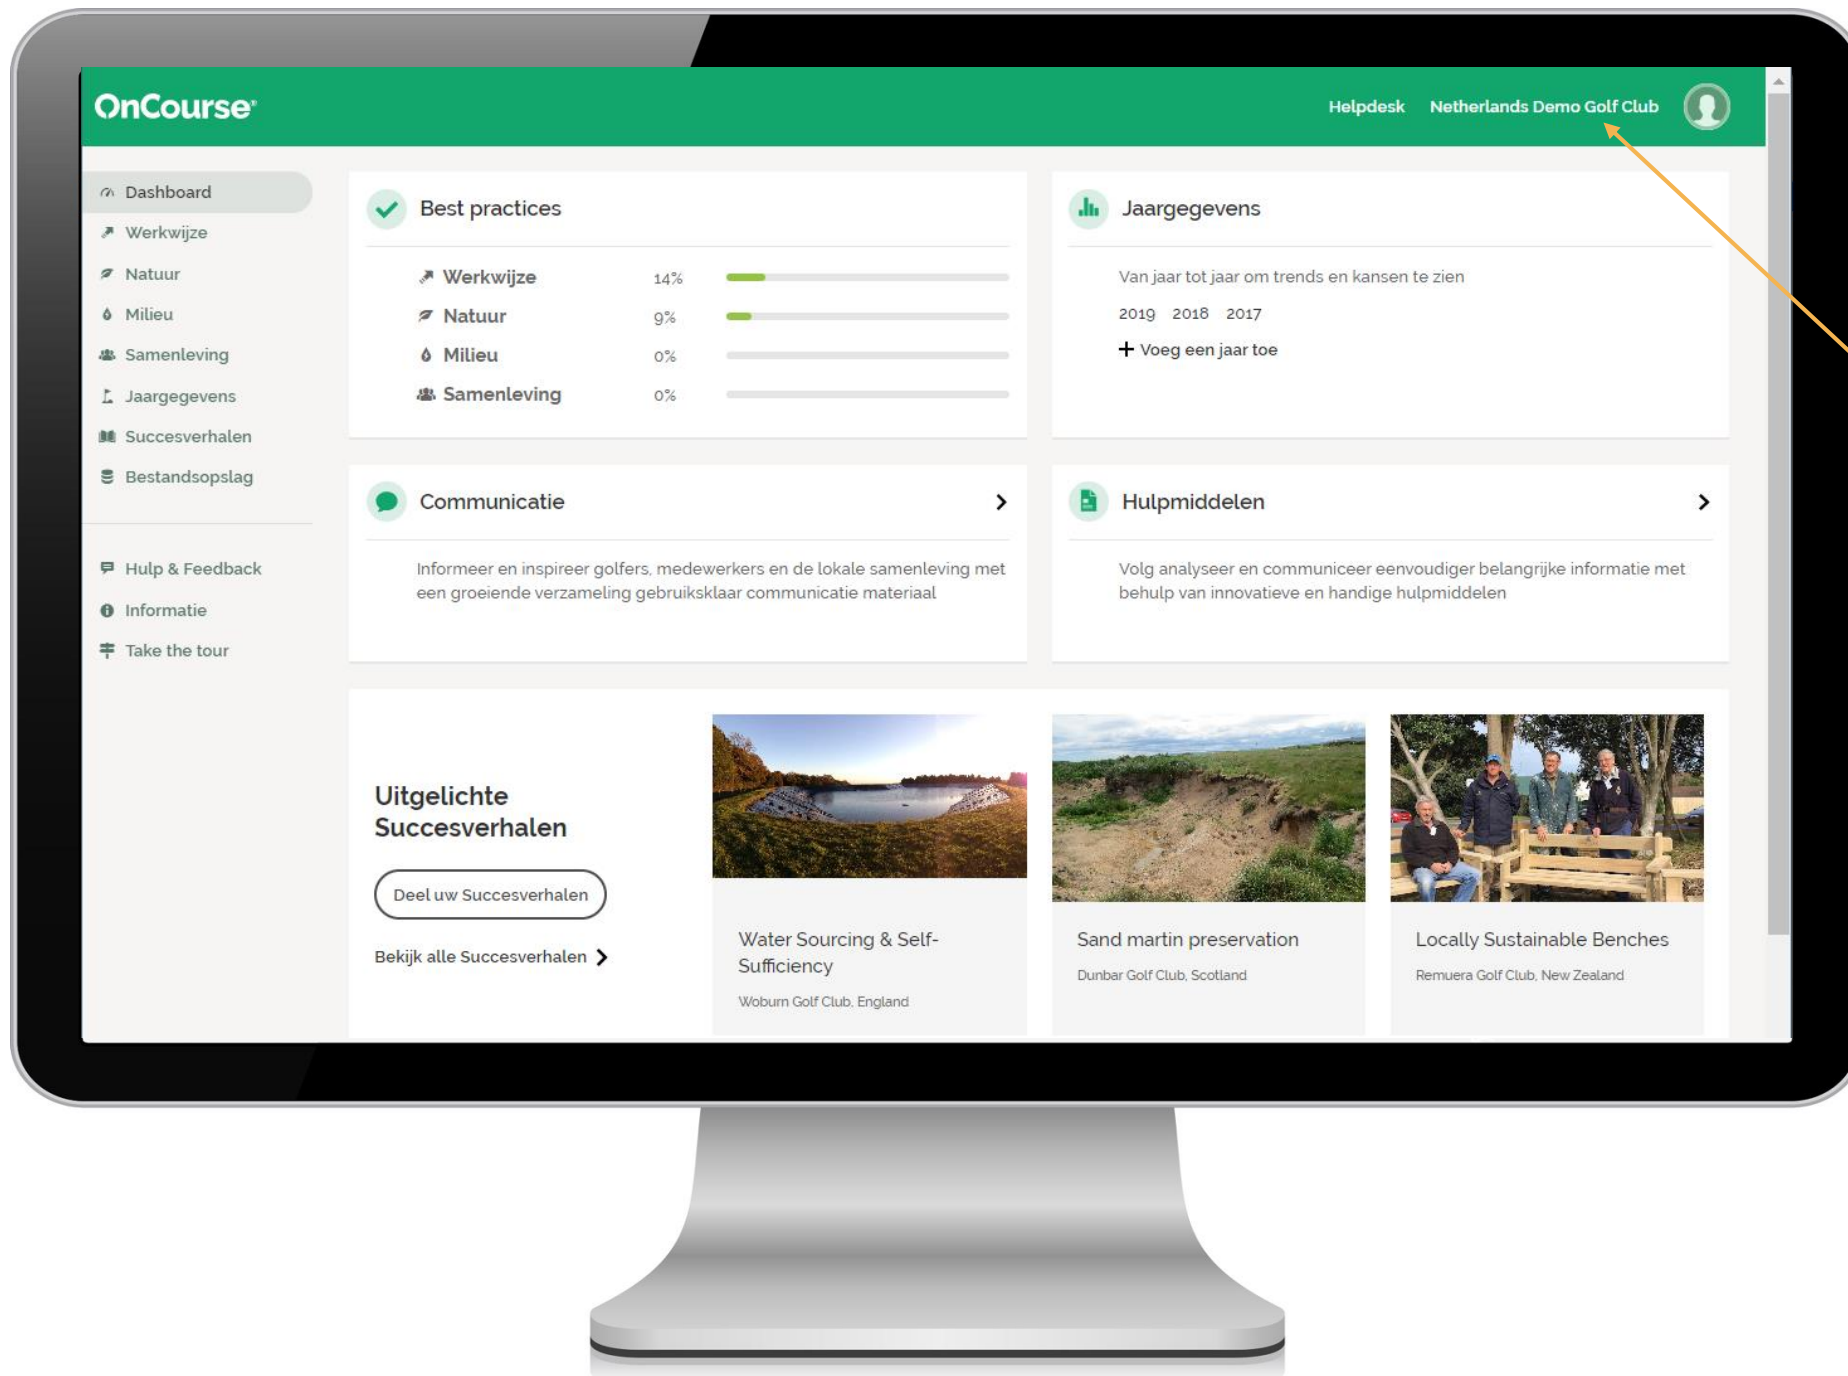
OnCourse®

Helpdesk Netherlands Demo Golf Club

Dashboard
Werkwijze
Natuur
Milieu
Samenleving
Jaargegevens
Succesverhalen
Bestandsopslag

Hulp & Feedback
Informatie
Take the tour

Best practices

Werkwijze 14%
Natuur 9%
Milieu 0%
Samenleving 0%

Jaargegevens

Van jaar tot jaar om trends en kansen te zien

2019 2018 2017

+ Voeg een jaar toe

Communicatie

Informeer en inspireer golfers, medewerkers en de lokale samenleving met een groeiende verzameling gebruiksklaar communicatie materiaal

Hulpmiddelen

Volg analyseer en communiceer eenvoudiger belangrijke informatie met behulp van innovatieve en handige hulpmiddelen

Uitgelichte Succesverhalen

Deel uw Succesverhalen

Bekijk alle Succesverhalen

Water Sourcing & Self-Sufficiency
Woburn Golf Club, England

Sand martin preservation
Dunbar Golf Club, Scotland

Locally Sustainable Benches
Remuera Golf Club, New Zealand